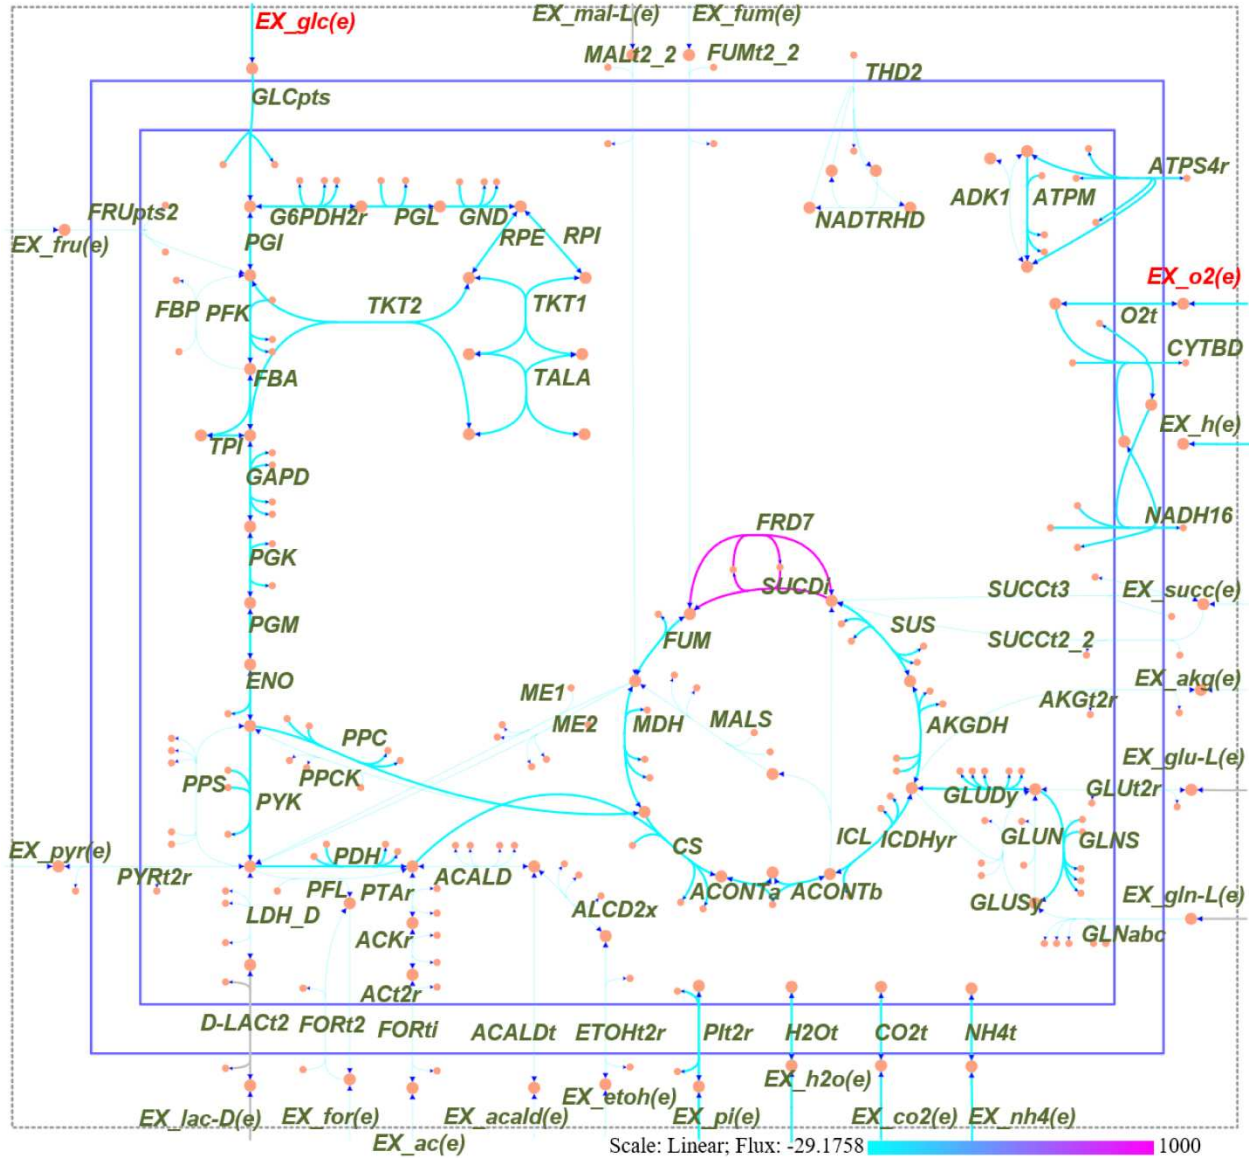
EX_glc(e)
EX_mal-L(e)
EX_fum(e)
MALt2_2
FUMt2_2
THD2
GLCpts
ATPS4r
ADK1
ATPM
NADTRHD
G6PDH2r
PGL
GND
FRUpts2
EX_fru(e)
PGI
RPE
RPI
EX_o2(e)
FBP
PFK
TKT2
TKT1
O2t
CYTBD
FBA
TALA
EX_h(e)
TPI
GAPD
NADH16
FRD7
PGK
SUCDi
SUCCt3
EX_succ(e)
FUM
SUS
SUCCt2_2
PGM
ENO
EX_akg(e)
ME1
AKGt2r
ME2
MDH
MALS
AKGDH
PPC
EX_glu-L(e)
PPS
PPCK
GLUDy
GLUt2r
PYK
ICL
ICDHyr
EX_pyr(e)
CS
GLUN
GLNS
PDH
PYRt2r
ACALD
PFL
PTAr
ACONTa
ACONTb
EX_gln-L(e)
LDH_D
ALCD2x
GLUSy
ACKr
GLNabc
ACt2r
D-LACt2
FORt2
FORti
ACALDt
ETOHt2r
PIt2r
H2Ot
CO2t
NH4t
EX_h2o(e)
EX_etoh(e)
EX_lac-D(e)
EX_for(e)
EX_acald(e)
EX_pi(e)
EX_co2(e)
EX_nh4(e)
EX_ac(e)
Scale: Linear; Flux: -29.1758 1000